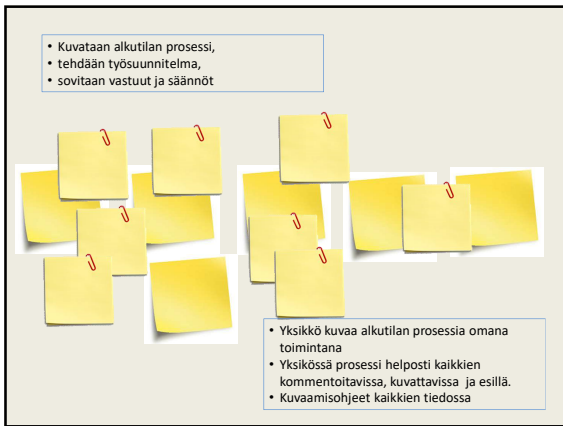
• Kuvataan alkutilan prosessi,
• tehdään työsuunnitelma,
• sovitaan vastuut ja säännöt

• Yksikkö kuvaa alkutilan prosessia omana toimintana
• Yksikössä prosessi helposti kaikkien kommentoitavissa, kuvattavissa ja esillä.
• Kuvaamisohjeet kaikkien tiedossa